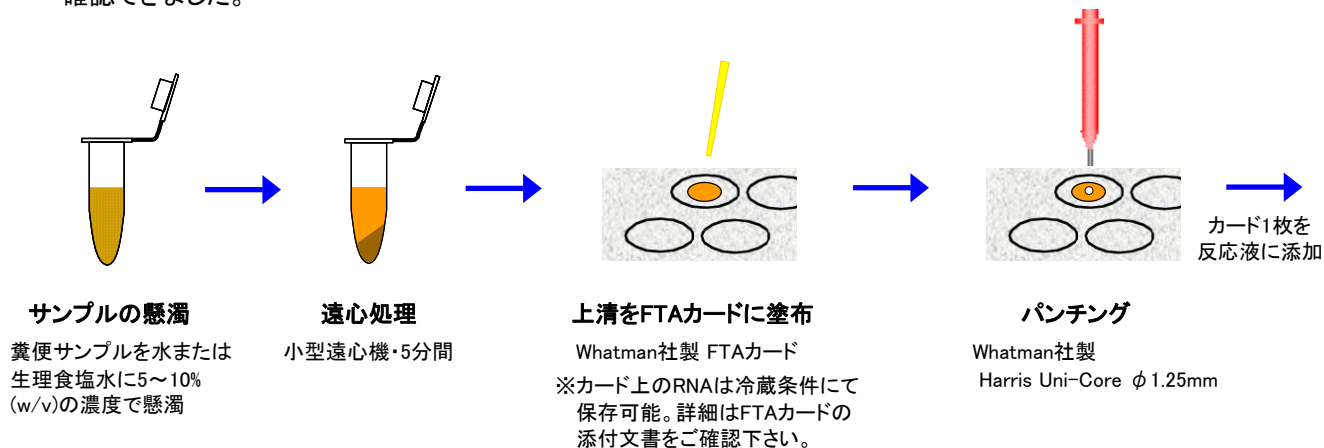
確認できました。

サンプルの懸濁

糞便サンプルを水または生理食塩水に5～10%(w/v)の濃度で懸濁

遠心処理

小型遠心機・5分間

上清をFTAカードに塗布

Whatman社製 FTAカード

※カード上のRNAは冷蔵条件にて保存可能。詳細はFTAカードの添付文書をご確認下さい。

パンチング

Whatman社製
Harris Uni-Core $\phi$1.25mm

カード1枚を反応液に添加